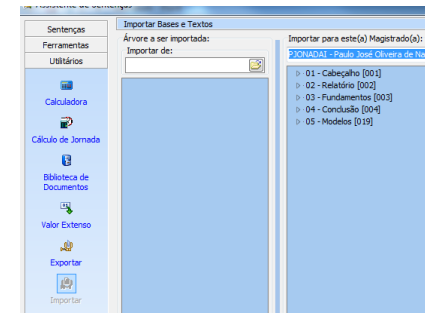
Assistente de Sentenças

Sentenças
Ferramentas
Utilitários

Calculadora
Cálculo de Jornada
Biblioteca de Documentos
Valor Extenso
Exportar
Importar

Importar Bases e Textos
Árvore a ser importada:
Importar de:

Importar para este(a) Magistrado(a):
PJONADAI - Paulo José Oliveira de Na

01 - Cabeçalho [001]
02 - Relatório [002]
03 - Fundamentos [003]
04 - Conclusão [004]
05 - Modelos [019]